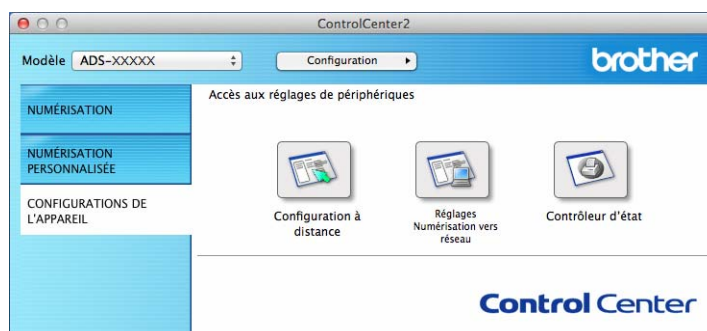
ControlCenter2

Modèle ADS-XXXXX

Configuration

brother

NUMÉRISATION

NUMÉRISATION PERSONNALISÉE

CONFIGURATIONS DE L'APPAREIL

Accès aux réglages de périphériques

Configuration à distance

Réglages Numérisation vers réseau

Contrôleur d'état

Control Center